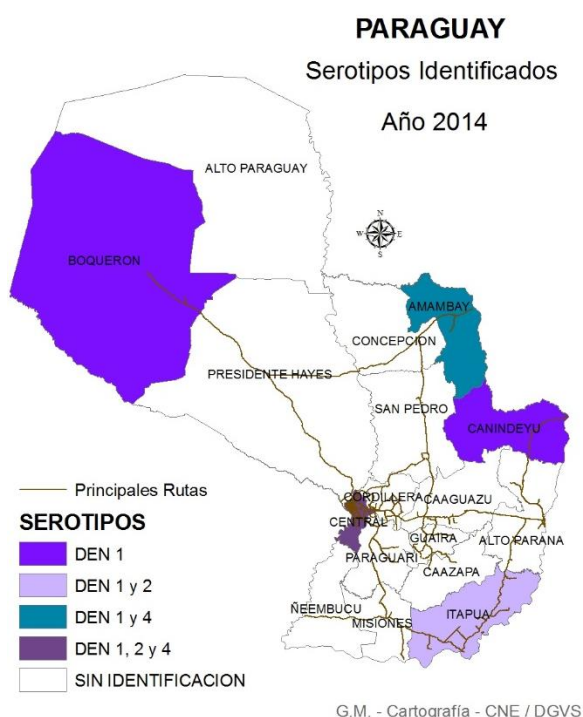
PARAGUAY

Serotipos Identificados

Año 2014

ALTO PARAGUAY

N
W E
S

BOQUERON

AMAMBAY

CONCEPCION

PRESIDENTE HAYES

SAN PEDRO

CANINDEYU

Principales Rutas

SEROTIPOS

DEN 1

DEN 1 y 2

DEN 1 y 4

DEN 1, 2 y 4

SIN IDENTIFICACION

CORDILLERA

CAAGUAZU

CENTRAL

GUAIRA

ALTO PARANA

PARAGUARI

CAAZAPA

ÑEEMBUCU

MISIONES

ITAPUA

G.M. - Cartografía - CNE / DGVS